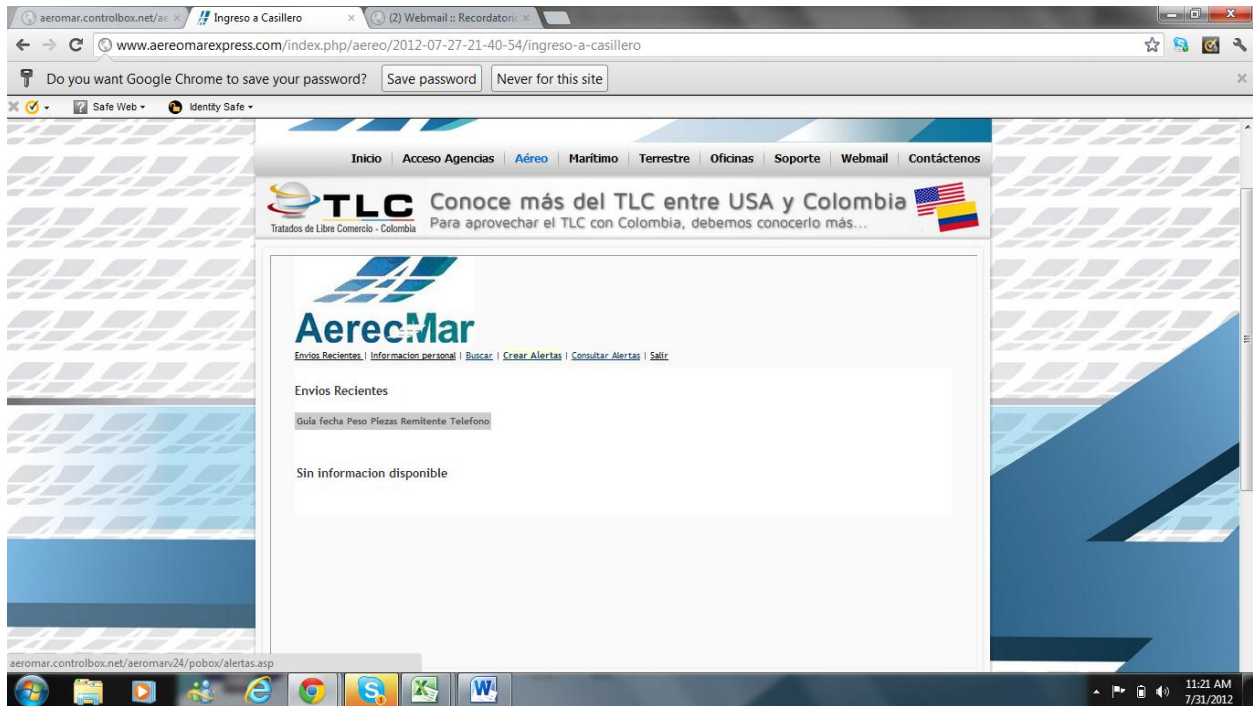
aeromar.controlbox.net/ae ×
Ingreso a Casillero ×
(2) Webmail :: Recordatori ×

www.aereomarexpress.com/index.php/aereo/2012-07-27-21-40-54/ingreso-a-casillero

Do you want Google Chrome to save your password? Save password Never for this site

Safe Web ▾ Identity Safe ▾

Inicio | Acceso Agencias | Aéreo | Marítimo | Terrestre | Oficinas | Soporte | Webmail | Contáctenos

TLC Tratados de Libre Comercio - Colombia

Conoce más del TLC entre USA y Colombia
Para aprovechar el TLC con Colombia, debemos conocerlo más...

AerecMar

Envios Recientes | Informacion personal | Buscar | Crear Alertas | Consultar Alertas | Salir

Envios Recientes

Guia fecha Peso Piezas Remitente Telefono

Sin informacion disponible

aeromar.controlbox.net/aeromarv24/pobox/alertas.asp

11:21 AM
7/31/2012